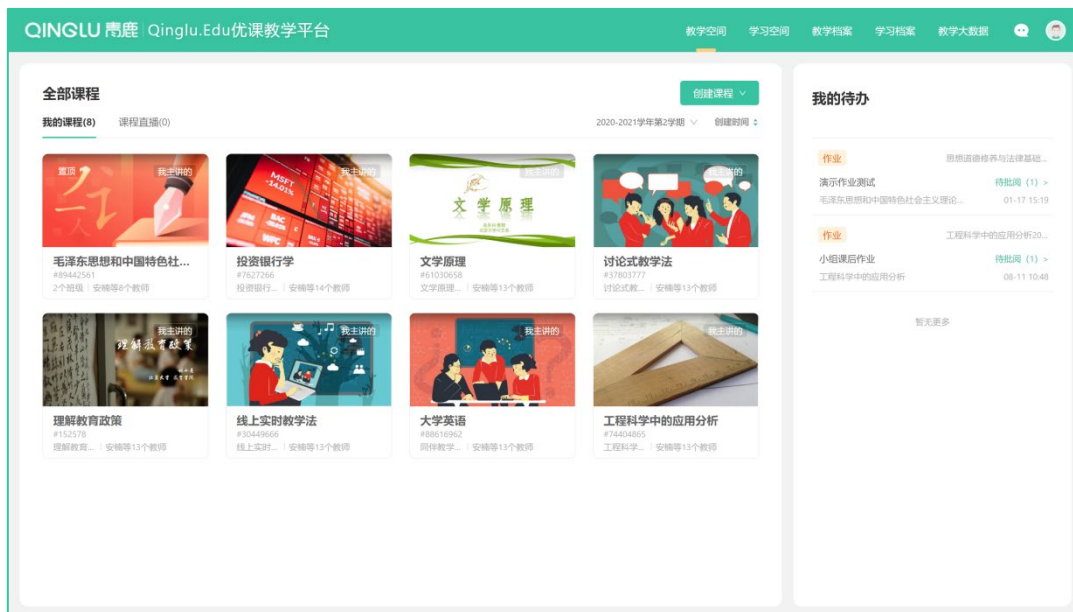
QINGLU 青鹿 | Qinglu.Edu优课教学平台

教学空间 学习空间 教学档案 学习档案 教学大数据

全部课程

我的课程(8) 课程直播(0)

创建课程

2020-2021学年第2学期 创建时间

置顶 我主讲的
毛泽东思想和中国特色社...
#89442561
2个班级 | 安楠等8个教师

我主讲的
投资银行学
#7627266
投资银行... | 安楠等14个教师

我主讲的
文学原理
文学原理
#61030658
文学原理... | 安楠等13个教师

我主讲的
讨论式教学法
#37803777
讨论式教... | 安楠等13个教师

我主讲的
理解教育政策
#152578
理解教育... | 安楠等13个教师

我主讲的
线上实时教学法
#30449666
线上实时... | 安楠等13个教师

我主讲的
大学英语
#88616962
同伴教学... | 安楠等13个教师

我主讲的
工程科学中的应用分析
#74404865
工程科学... | 安楠等13个教师

我的待办

作业 思想道德修养与法律基础...
演示作业测试 待批阅 (1) >
毛泽东思想和中国特色社会主义理论... 01-17 15:19

作业 工程科学中的应用分析20...
小组课后作业 待批阅 (1) >
工程科学中的应用分析 08-11 10:48

暂无更多